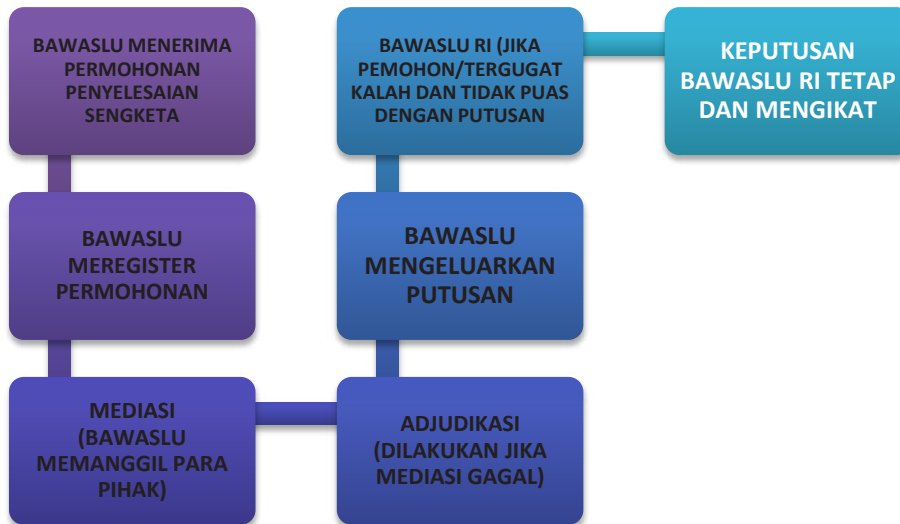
BAWASLU MENERIMA PERMOHONAN PENYELESAIAN SENGKETA

BAWASLU MEREGISTER PERMOHONAN

MEDIASI (BAWASLU MEMANGGIL PARA PIHAK)

ADJUDIKASI (DILAKUKAN JIKA MEDIASI GAGAL)

BAWASLU MENGELUARKAN PUTUSAN

BAWASLU RI (JIKA PEMOHON/TERGUGAT KALAH DAN TIDAK PUAS DENGAN PUTUSAN

KEPUTUSAN BAWASLU RI TETAP DAN MENGIKAT